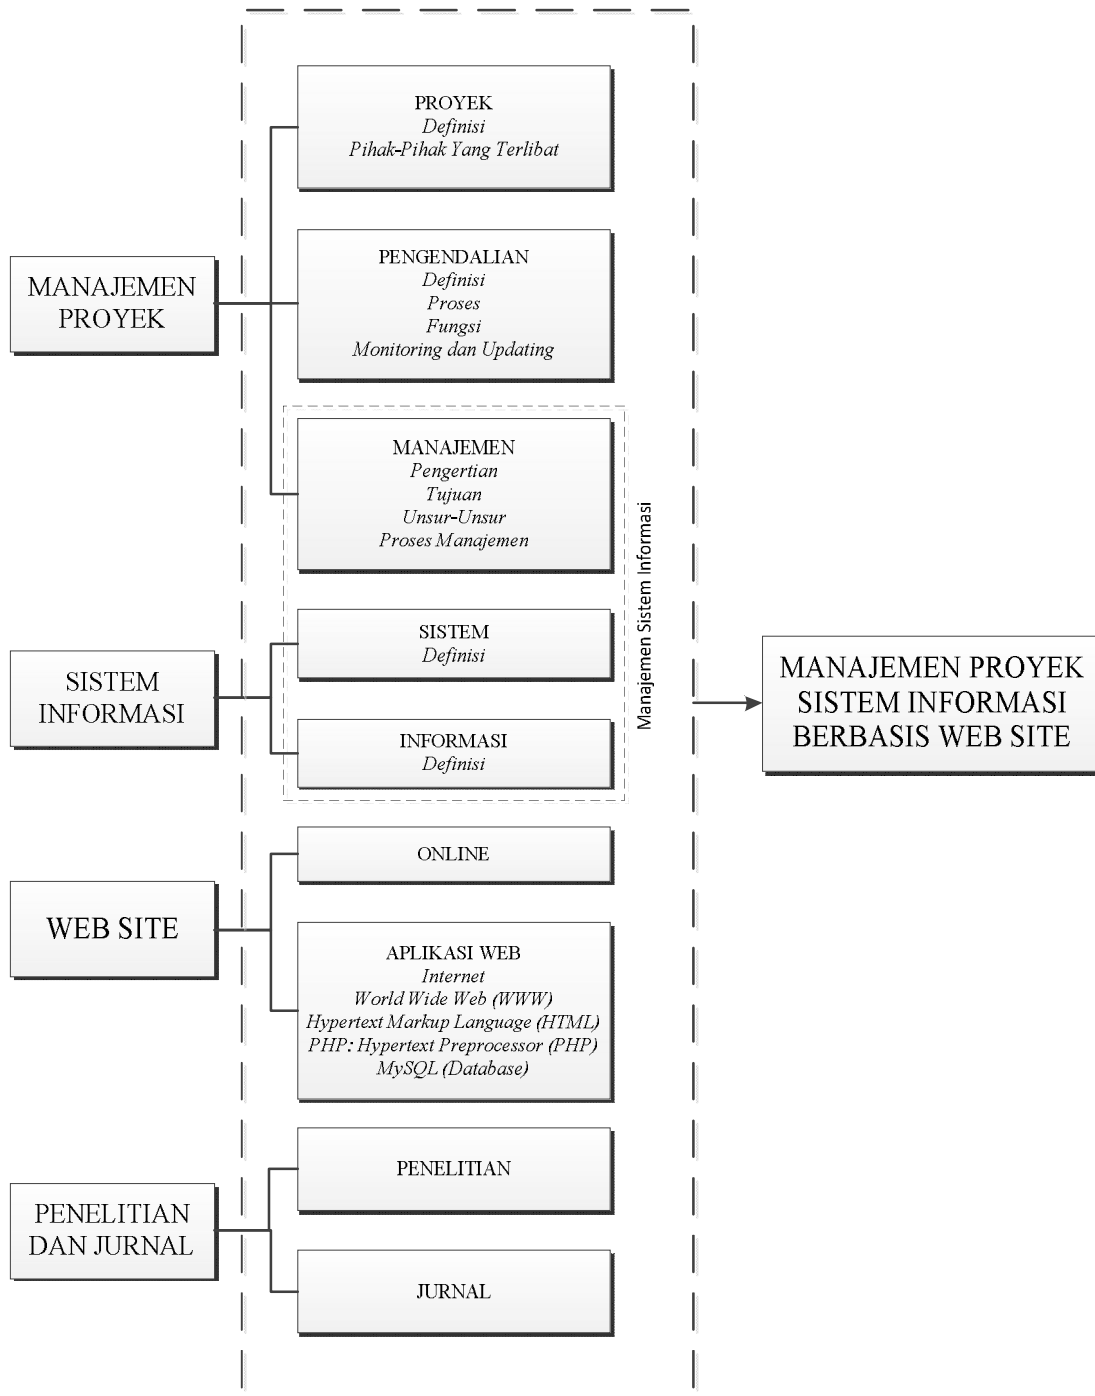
MANAJEMEN PROYEK

PROYEK
*Definisi*
*Pihak-Pihak Yang Terlibat*

PENGENDALIAN
*Definisi*
*Proses*
*Fungsi*
*Monitoring dan Updating*

MANAJEMEN
*Pengertian*
*Tujuan*
*Unsur-Unsur*
*Proses Manajemen*

SISTEM INFORMASI

SISTEM
*Definisi*

INFORMASI
*Definisi*

Manajemen Sistem Informasi

MANAJEMEN PROYEK SISTEM INFORMASI BERBASIS WEB SITE

WEB SITE

ONLINE

APLIKASI WEB
*Internet*
*World Wide Web (WWW)*
*Hypertext Markup Language (HTML)*
*PHP: Hypertext Preprocessor (PHP)*
*MySQL (Database)*

PENELITIAN DAN JURNAL

PENELITIAN

JURNAL